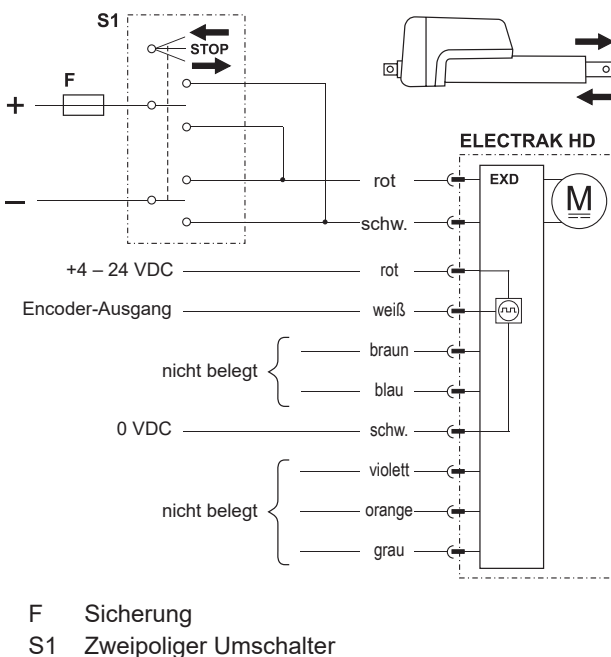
S1

STOP

F

+

–

ELECTRAK HD

EXD

M

rot

schw.

+4 – 24 VDC

rot

Encoder-Ausgang

weiß

nicht belegt

braun

blau

0 VDC

schw.

nicht belegt

violett

orange

grau

F Sicherung
S1 Zweipoliger Umschalter